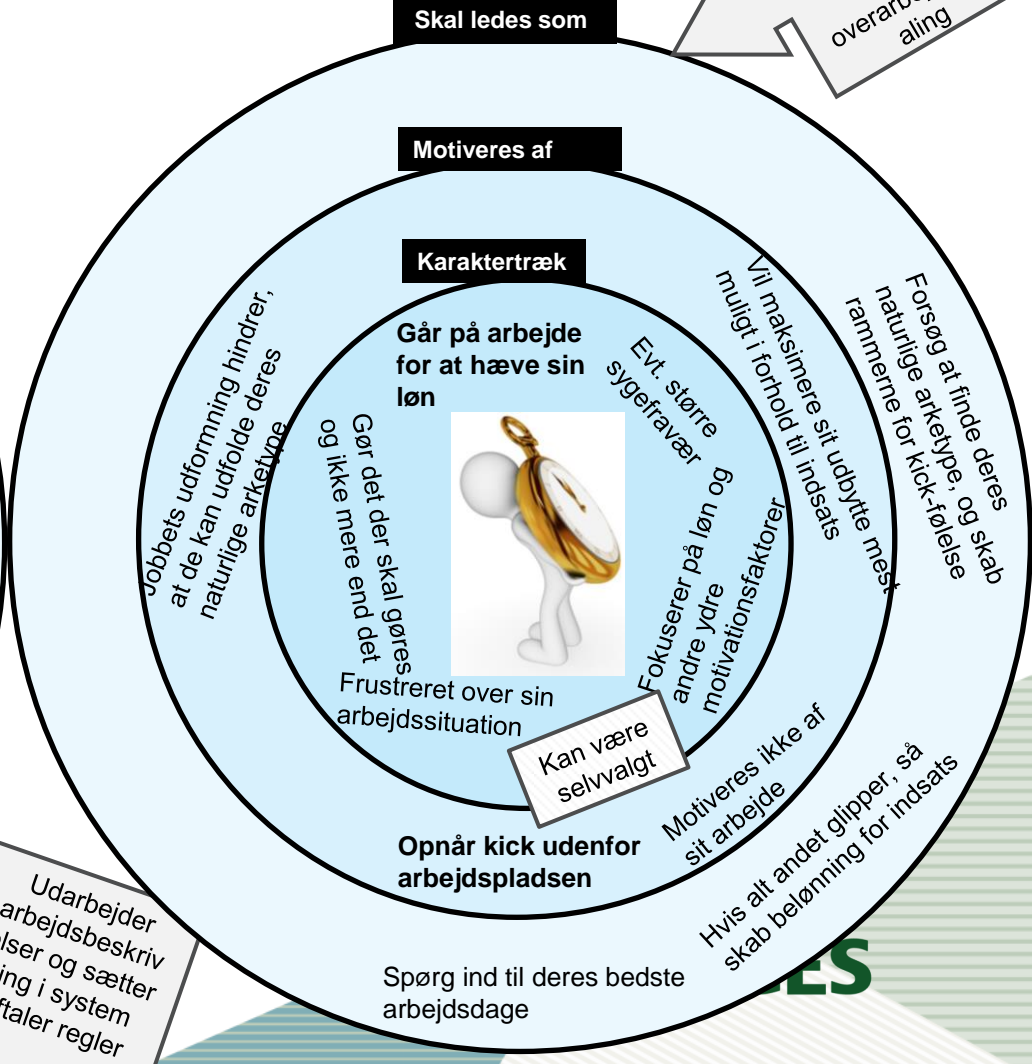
Skal ledes som

overarb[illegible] aling

Motiveres af

Karaktertræk

Går på arbejde for at hæve sin løn

Evt. større sygefravær

Gør det der skal gøres og ikke mere end det

Fokuserer på løn og andre ydre motivationsfaktorer

Frustreret over sin arbejdssituation

Kan være selvvalgt

Opnår kick udenfor arbejdspladsen

Jobbets udformning hindrer, at de kan udfolde deres naturlige arketype

Vil maksimere sit udbytte mest muligt i forhold til indsats

Motiveres ikke af sit arbejde

Forsøg at finde deres naturlige arketype, og skab rammerne for kick-følelse

Hvis alt andet glipper, så skab belønning for indsats

Spørg ind til deres bedste arbejdsdage

Udarbejder arbejdsbeskriv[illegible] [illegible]lser og sætter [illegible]ing i system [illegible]ftaler regler

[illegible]ES